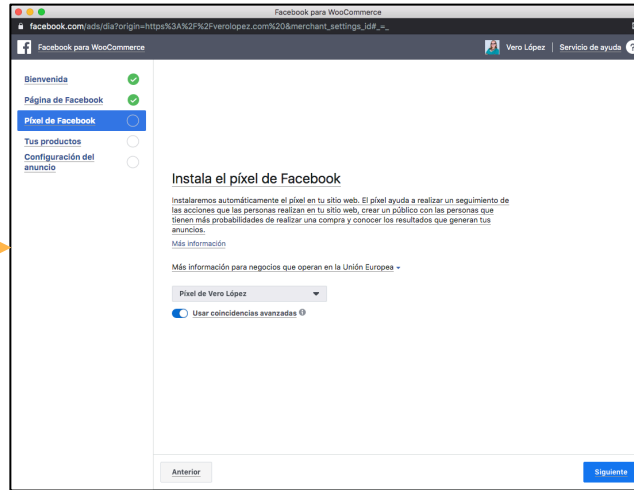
Facebook para WooCommerce

facebook.com/ads/dia?origin=https%3A%2F%2Fverolopez.com%20&merchant_settings_id#_=_

Facebook para WooCommerce

Vero López | Servicio de ayuda

Bienvenida

Página de Facebook

Píxel de Facebook

Tus productos

Configuración del anuncio

Instala el píxel de Facebook

Instalaremos automáticamente el píxel en tu sitio web. El píxel ayuda a realizar un seguimiento de las acciones que las personas realizan en tu sitio web, crear un público con las personas que tienen más probabilidades de realizar una compra y conocer los resultados que generan tus anuncios.

Más información

Más información para negocios que operan en la Unión Europea

Píxel de Vero López

Usar coincidencias avanzadas

Anterior

Siguiente